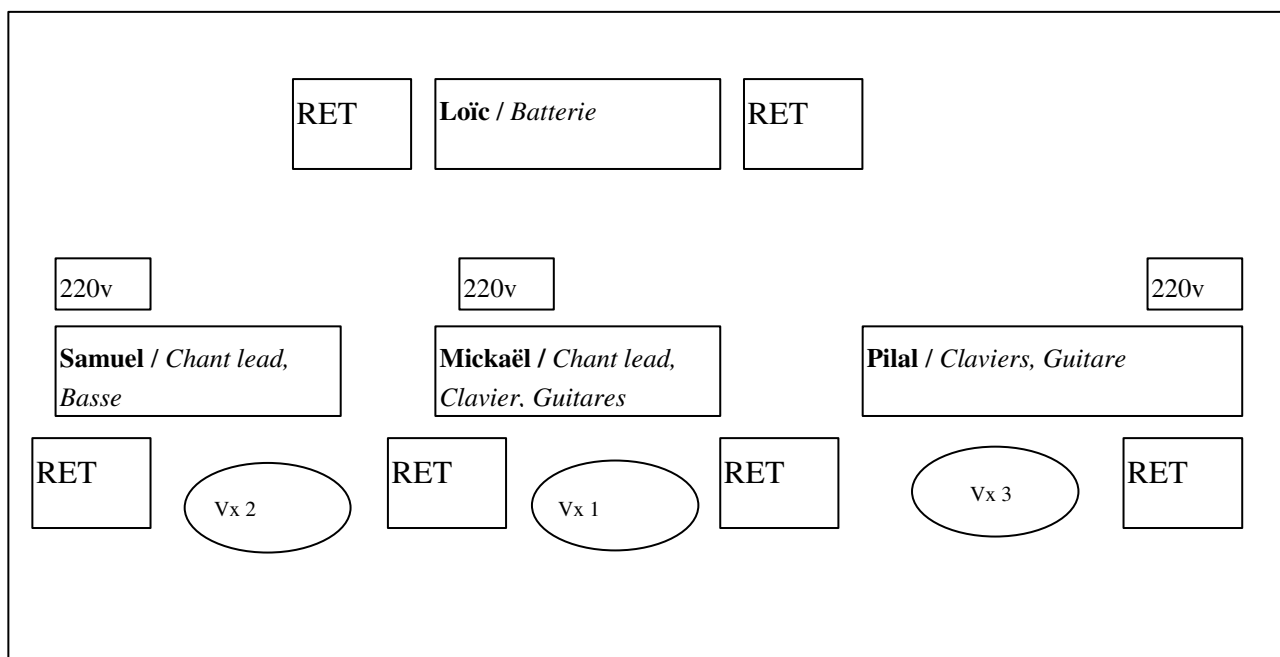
RET

**Loïc** / *Batterie*

RET

220v

220v

220v

**Samuel** / *Chant lead, Basse*

**Mickaël** / *Chant lead, Clavier, Guitares*

**Pilal** / *Claviers, Guitare*

RET

Vx 2

RET

Vx 1

RET

Vx 3

RET